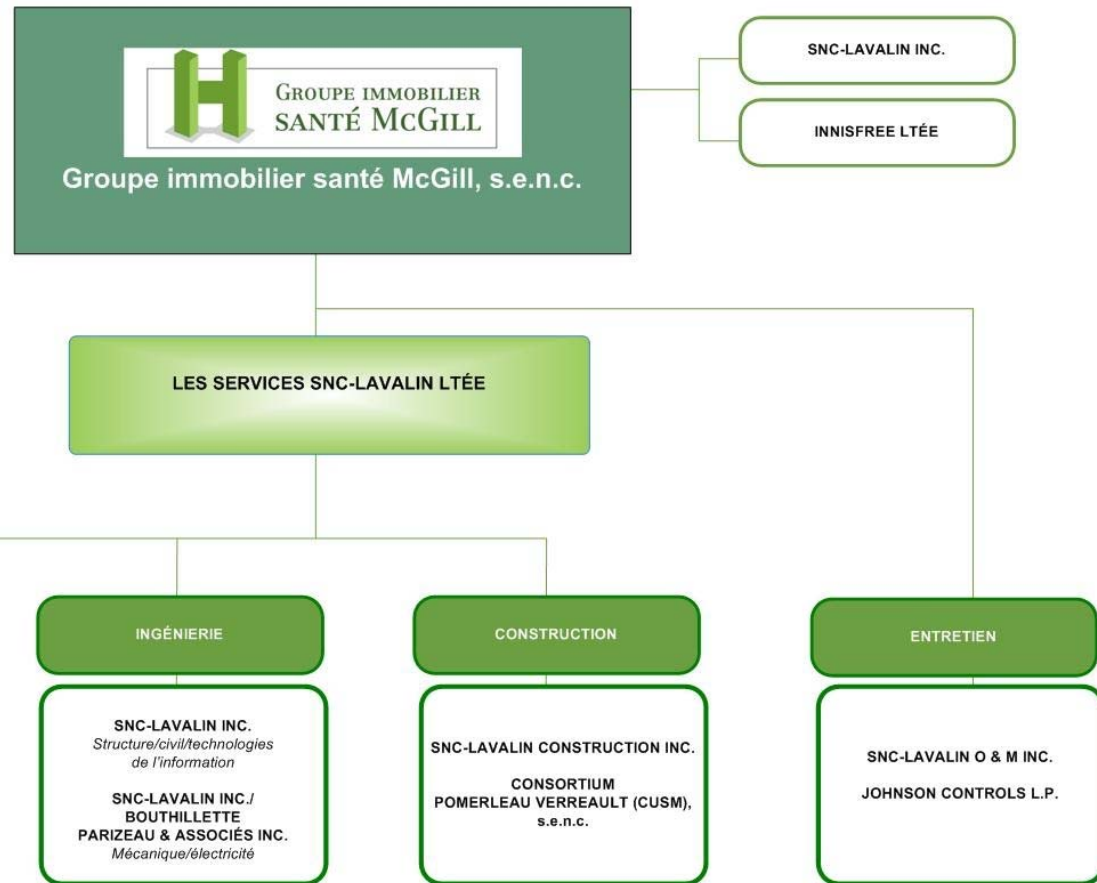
GROUPE IMMOBILIER
SANTÉ MCGILL

Groupe immobilier santé McGill, s.e.n.c.

SNC-LAVALIN INC.

INNISFREE LTÉE

LES SERVICES SNC-LAVALIN LTÉE

INGÉNIERIE

SNC-LAVALIN INC.
*Structure/civil/technologies de l'information*

SNC-LAVALIN INC./
BOUTHILLETTE
PARIZEAU & ASSOCIÉS INC.
*Mécanique/électricité*

CONSTRUCTION

SNC-LAVALIN CONSTRUCTION INC.

CONSORTIUM
POMERLEAU VERREAULT (CUSM),
s.e.n.c.

ENTRETIEN

SNC-LAVALIN O & M INC.

JOHNSON CONTROLS L.P.